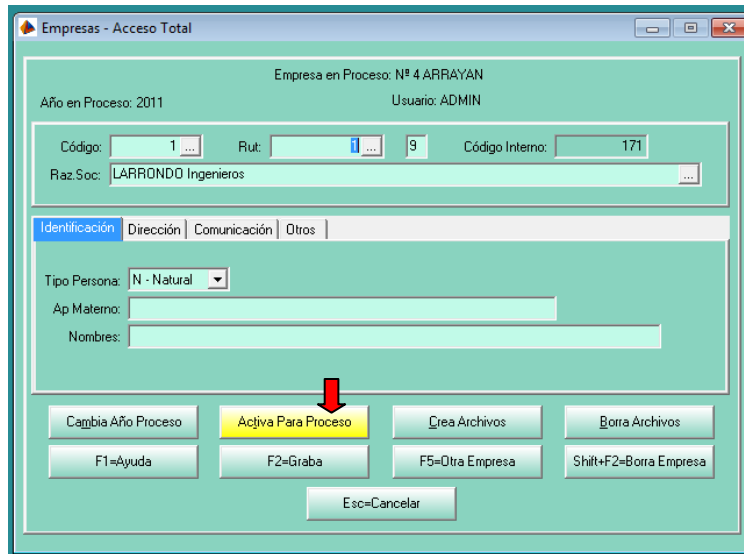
Empresas - Acceso Total

Empresa en Proceso: Nº 4 ARRAYAN

Año en Proceso: 2011

Usuario: ADMIN

Código: 1 ...

Rut: 1 ...

9

Código Interno: 171

Raz.Soc: LARRONDO Ingenieros ...

Identificación | Dirección | Comunicación | Otros

Tipo Persona: N - Natural

Ap Materno:

Nombres:

Cambia Año Proceso

Activa Para Proceso

Crea Archivos

Borra Archivos

F1=Ayuda

F2=Graba

F5=Otra Empresa

Shift+F2=Borra Empresa

Esc=Cancelar